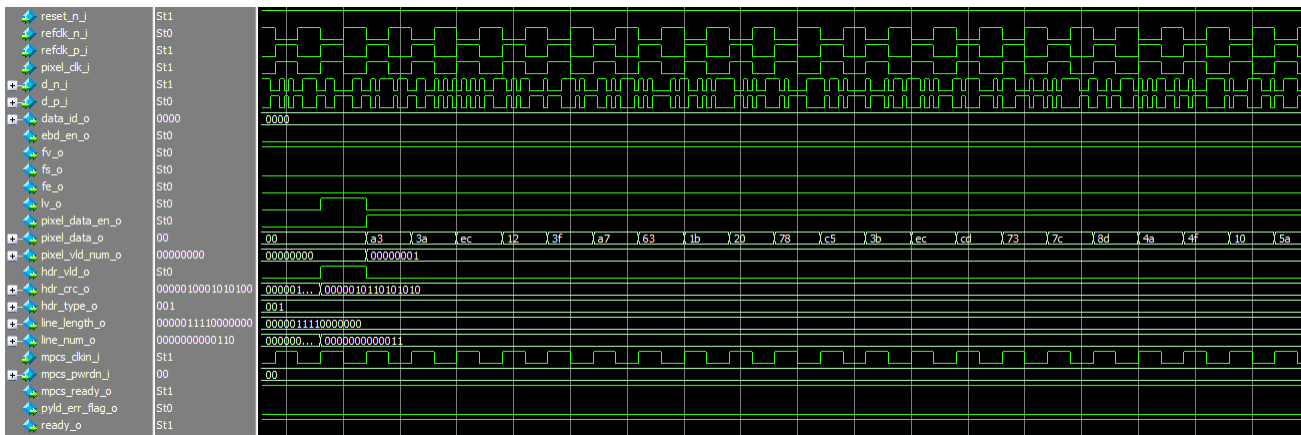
| Signal | Value |
|---|---|
| reset_n_i | St1 |
| refclk_n_i | St0 |
| refclk_p_i | St1 |
| pixel_clk_i | St1 |
| d_n_i | St1 |
| d_p_i | St0 |
| data_id_o | 0000 |
| ebd_en_o | St0 |
| fv_o | St0 |
| fs_o | St0 |
| fe_o | St0 |
| lv_o | St0 |
| pixel_data_en_o | St0 |
| pixel_data_o | 00 |
| pixel_vld_num_o | 00000000 |
| hdr_vld_o | St0 |
| hdr_crc_o | 0000010001010100 |
| hdr_type_o | 001 |
| line_length_o | 0000011110000000 |
| line_num_o | 0000000000110 |
| mpcs_clkn_i | St1 |
| mpcs_pwrdn_i | 00 |
| mpcs_ready_o | St1 |
| pyld_err_flag_o | St0 |
| ready_o | St1 |

0000

00 a3 3a ec 12 3f a7 63 1b 20 78 c5 3b ec cd 73 7c 8d 4a 4f 10 5a

00000000 00000001

000001... 0000010110101010

001

0000011110000000

000000... 0000000000011

00